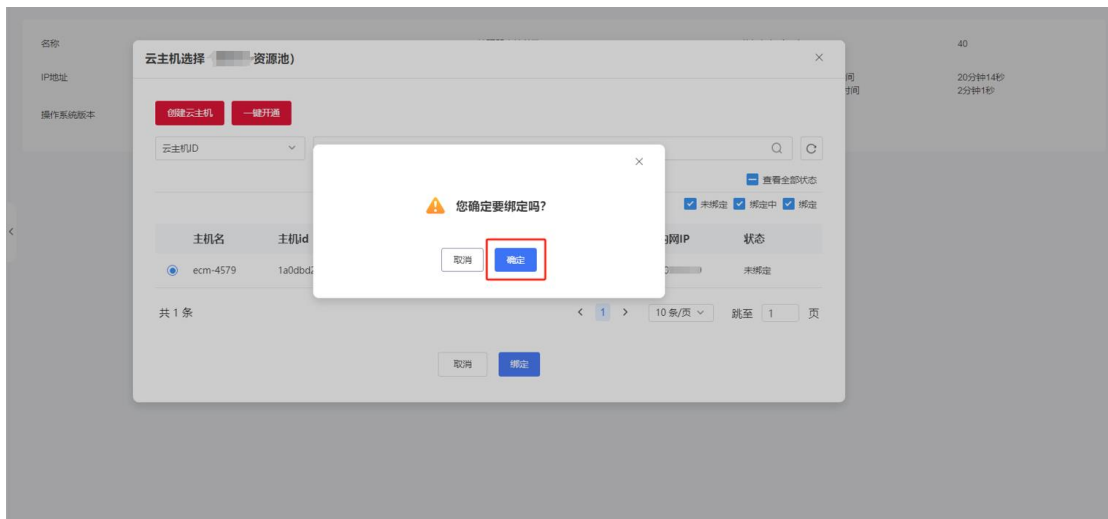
名称
IP地址
操作系统版本

40
间
时间
20分钟14秒
2分钟1秒

云主机选择（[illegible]资源池）
×
创建云主机
一键开通
云主机ID
查看全部状态
未绑定
绑定中
绑定
主机名
主机id
网IP
状态
ecm-4579
1a0dbd
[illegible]
未绑定
共 1 条
< 1 >
10 条/页
跳至
1
页
取消
绑定

×
您确定要绑定吗?
取消
确定